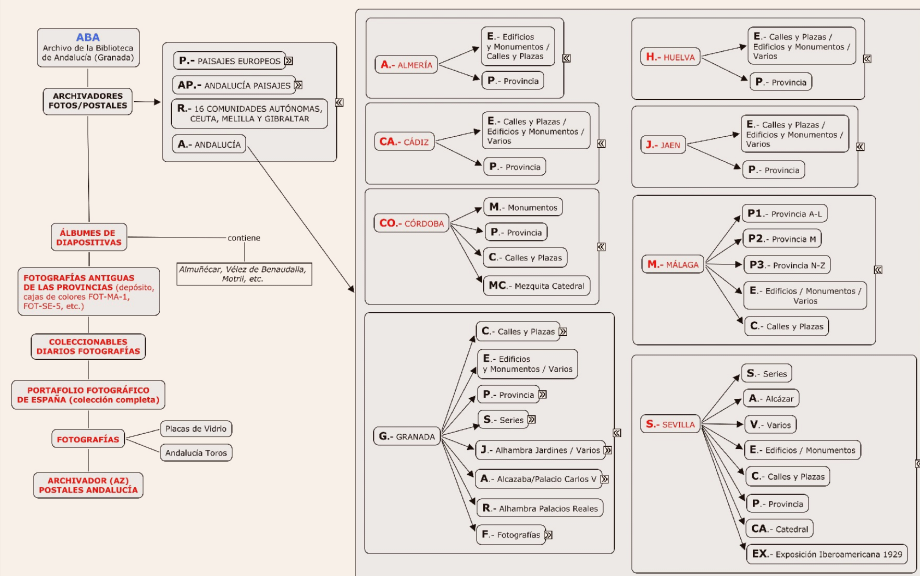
ABA
Archivo de la Biblioteca de Andalucía (Granada)

ARCHIVADORES FOTOS/POSTALES

P.- PAISAJES EUROPEOS
AP.- ANDALUCÍA PAISAJES
R.- 16 COMUNIDADES AUTÓNOMAS, CEUTA, MELILLA Y GIBRALTAR
A.- ANDALUCÍA

ÁLBUMES DE DIAPOSITIVAS
contiene
Almuñécar, Vélez de Benaudalla, Motril, etc.

FOTOGRAFÍAS ANTIGUAS DE LAS PROVINCIAS (depósito, cajas de colores FOT-MA-1, FOT-SE-5, etc.)

COLECCIONABLES DIARIOS FOTOGRAFÍAS

PORTAFOLIO FOTOGRÁFICO DE ESPAÑA (colección completa)

FOTOGRAFÍAS
Placas de Vidrio
Andalucía Toros

ARCHIVADOR (AZ) POSTALES ANDALUCÍA

A.- ALMERÍA
E.- Edificios y Monumentos / Calles y Plazas
P.- Provincia

CA.- CÁDIZ
E.- Calles y Plazas / Edificios y Monumentos / Varios
P.- Provincia

CO.- CÓRDOBA
M.- Monumentos
P.- Provincia
C.- Calles y Plazas
MC.- Mezquita Catedral

G.- GRANADA
C.- Calles y Plazas
E.- Edificios y Monumentos / Varios
P.- Provincia
S.- Series
J.- Alhambra Jardines / Varios
A.- Alcazaba/Palacio Carlos V
R.- Alhambra Palacios Reales
F.- Fotografías

H.- HUELVA
E.- Calles y Plazas / Edificios y Monumentos / Varios
P.- Provincia

J.- JAEN
E.- Calles y Plazas / Edificios y Monumentos / Varios
P.- Provincia

M.- MÁLAGA
P1.- Provincia A-L
P2.- Provincia M
P3.- Provincia N-Z
E.- Edificios / Monumentos / Varios
C.- Calles y Plazas

S.- SEVILLA
S.- Series
A.- Alcázar
V.- Varios
E.- Edificios / Monumentos
C.- Calles y Plazas
P.- Provincia
CA.- Catedral
EX.- Exposición Iberoamericana 1929